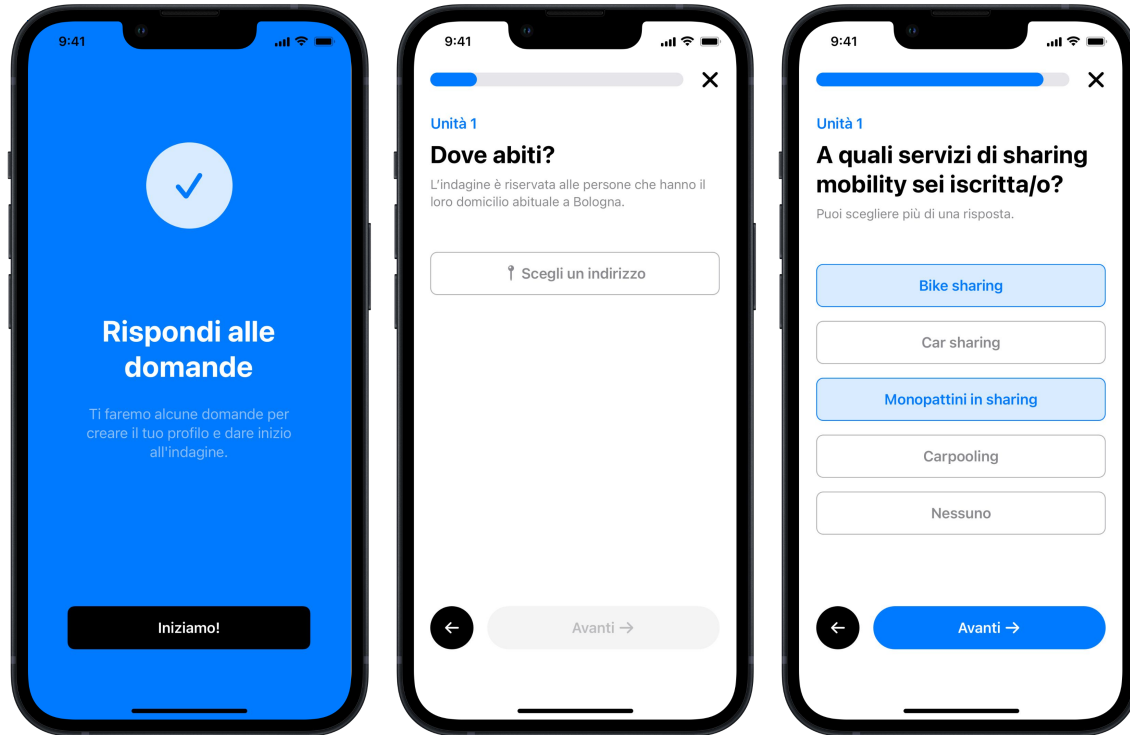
9:41

Rispondi alle domande

Ti faremo alcune domande per creare il tuo profilo e dare inizio all'indagine.

Iniziamo!

9:41

Unità 1

Dove abiti?

L'indagine è riservata alle persone che hanno il loro domicilio abituale a Bologna.

Scegli un indirizzo

Avanti →

9:41

Unità 1

A quali servizi di sharing mobility sei iscritta/o?

Puoi scegliere più di una risposta.

Bike sharing

Car sharing

Monopattini in sharing

Carpooling

Nessuno

Avanti →